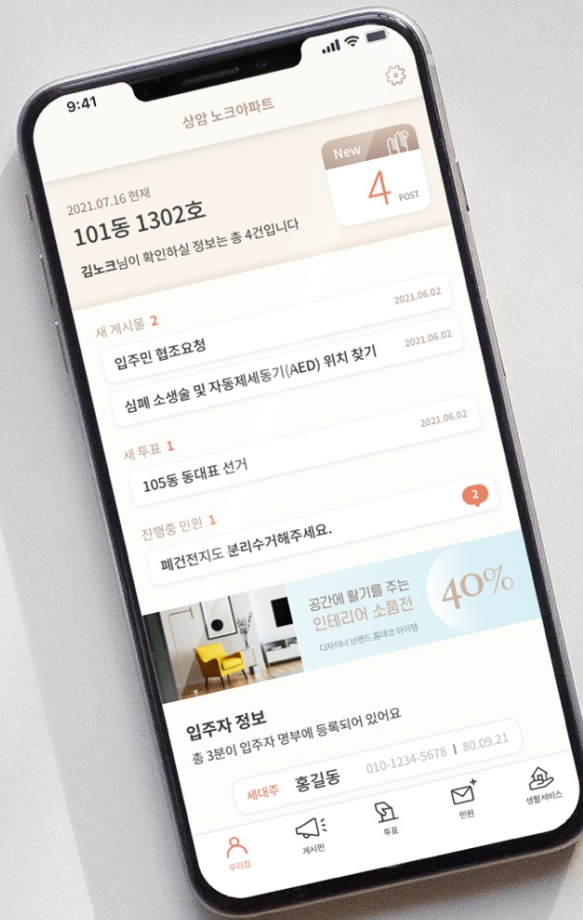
9:41

상암 노크아파트

New

4 POST

2021.07.16 현재

101동 1302호

김노크님이 확인하실 정보는 총 4건입니다

새 게시물 2

2021.06.02

입주민 협조요청

2021.06.02

심폐 소생술 및 자동제세동기(AED) 위치 찾기

새 투표 1

2021.06.02

105동 동대표 선거

진행중 민원 1

2

폐건전지도 분리수거해주세요.

공간에 활기를 주는 인테리어 소품전

디자이너 브랜드 홈데코 아이템

40%

입주자 정보

총 3분이 입주자 명부에 등록되어 있어요

세대주 홍길동 010-1234-5678 | 80.09.21

우리집 게시판 투표 민원 생활서비스